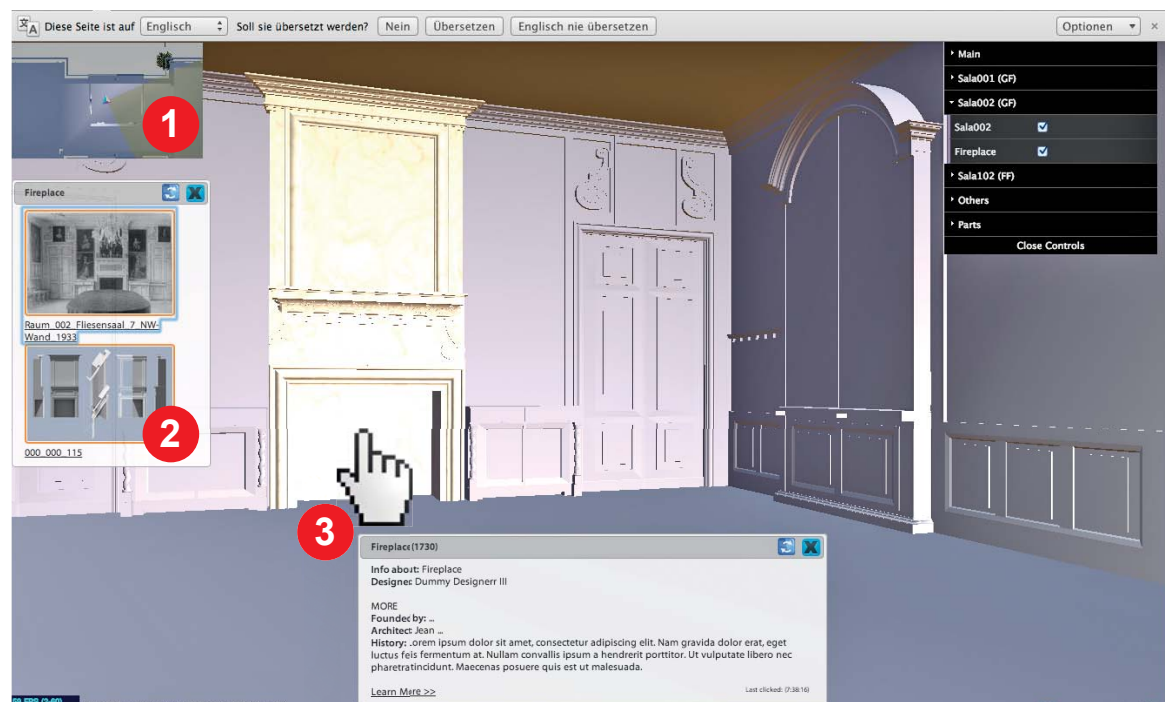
Diese Seite ist auf Englisch Soll sie übersetzt werden? Nein Übersetzen Englisch nie übersetzen Optionen ×

1

Fireplace

Raum_002_Fliesensaal_7_NW-Wand_1933

2

000_000_115

Main
Sala001 (GF)
Sala002 (GF)
Sala002
Fireplace
Sala102 (FF)
Others
Parts
Close Controls

3

Fireplace(1730)

Info about: Fireplace
Designer: Dummy Designerr III

MORE
Founded by: ..
Architect: Jean ..
History: .orem ipsum dolor sit amet, consectetur adipiscing elit. Nam gravida dolor erat, eget luctus feis fermentum at. Nullam convallis ipsum a hendrerit porttitor. Ut vulputate libero nec pharetratincidunt. Maecenas posuere quis est ut malesuada.

Learn More >>

Last clicked: (7:38:16)

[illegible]